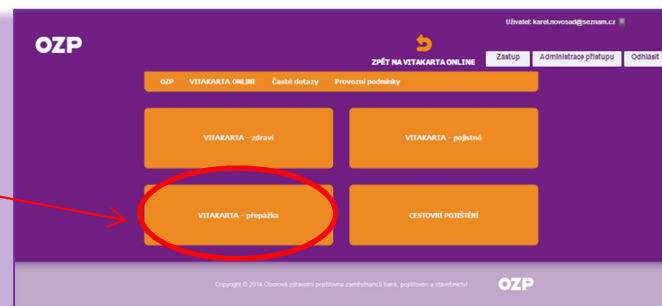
Uživatel: karel.novosad@seznam.cz

OZP

ZPĚT NA VITAKARTA ONLINE

Zástup

Administrace přístupu

Odhlásit

OZP VITAKARTA ONLINE Časté dotazy Provozní podmínky

VITAKARTA - zdraví

VITAKARTA - pojistné

VITAKARTA - přepážka

CESTOVNÍ POJIŠTĚNÍ

Copyright © 2014 Oborová zdravotní pojišťovna zaměstnanců bank, pojišťoven a stavebnictví

OZP